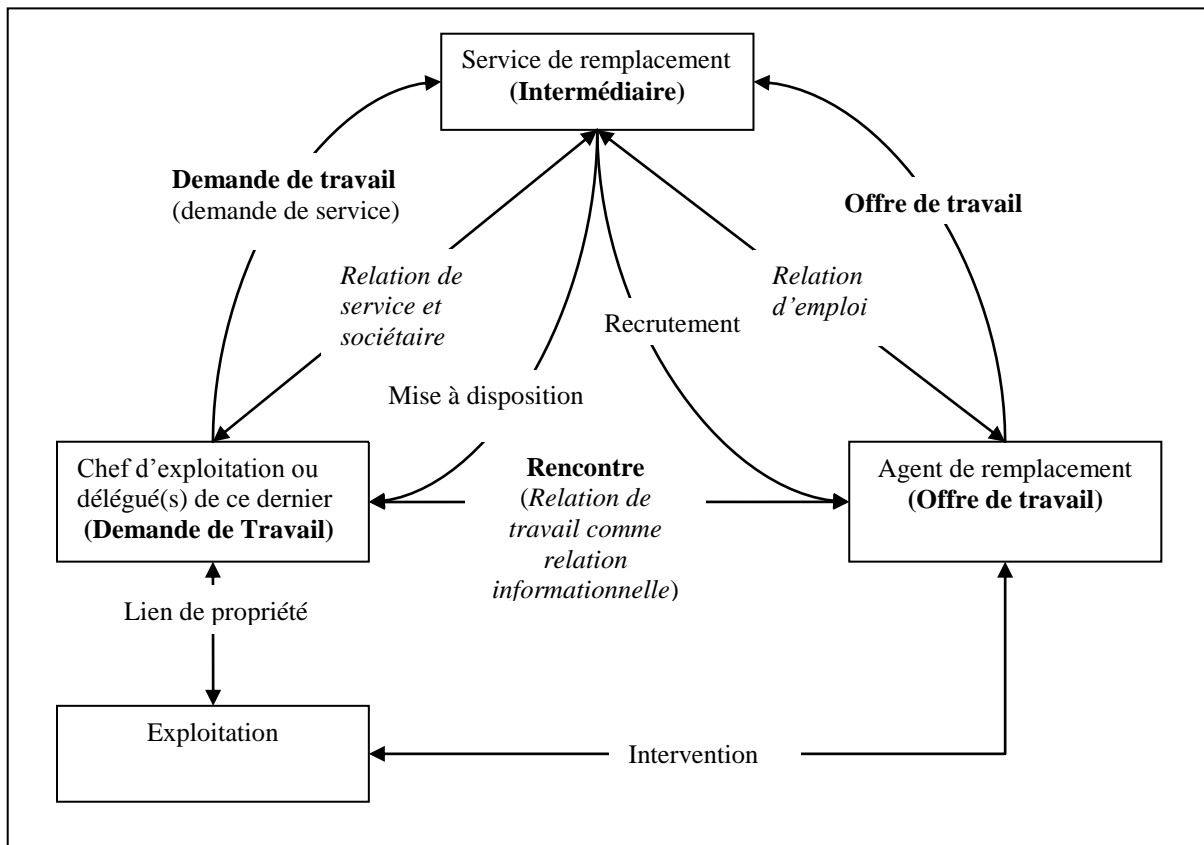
Service de remplacement
**(Intermédiaire)**

**Demande de travail**
(demande de service)

**Offre de travail**

*Relation de service et sociétaire*

*Relation d'emploi*

Recrutement

Mise à disposition

Chef d'exploitation ou délégué(s) de ce dernier
**(Demande de Travail)**

**Rencontre**
(*Relation de travail comme relation informationnelle*)

Agent de remplacement
**(Offre de travail)**

Lien de propriété

Exploitation

Intervention